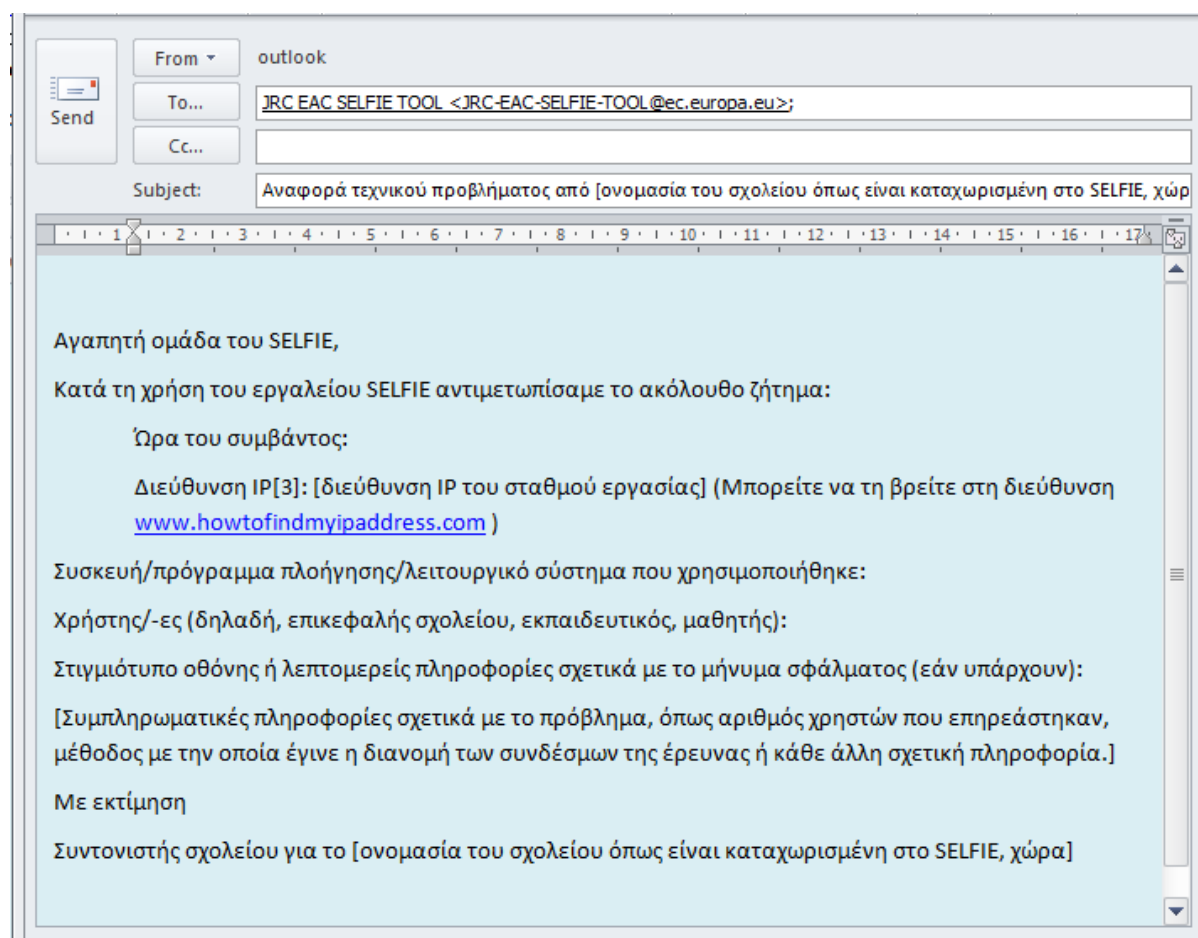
Send

From ▾ outlook

To... JRC EAC SELFIE TOOL <JRC-EAC-SELFIE-TOOL@ec.europa.eu>;

Cc...

Subject: Αναφορά τεχνικού προβλήματος από [ονομασία του σχολείου όπως είναι καταχωρισμένη στο SELFIE, χώρ

· 1 · 2 · 3 · 4 · 5 · 6 · 7 · 8 · 9 · 10 · 11 · 12 · 13 · 14 · 15 · 16 · 17

Αγαπητή ομάδα του SELFIE,

Κατά τη χρήση του εργαλείου SELFIE αντιμετωπίσαμε το ακόλουθο ζήτημα:

Ώρα του συμβάντος:

Διεύθυνση IP[3]: [διεύθυνση IP του σταθμού εργασίας] (Μπορείτε να τη βρείτε στη διεύθυνση www.howtofindmyipaddress.com )

Συσκευή/πρόγραμμα πλοήγησης/λειτουργικό σύστημα που χρησιμοποιήθηκε:

Χρήστης/-ες (δηλαδή, επικεφαλής σχολείου, εκπαιδευτικός, μαθητής):

Στιγμιότυπο οθόνης ή λεπτομερείς πληροφορίες σχετικά με το μήνυμα σφάλματος (εάν υπάρχουν):

[Συμπληρωματικές πληροφορίες σχετικά με το πρόβλημα, όπως αριθμός χρηστών που επηρεάστηκαν, μέθοδος με την οποία έγινε η διανομή των συνδέσμων της έρευνας ή κάθε άλλη σχετική πληροφορία.]

Με εκτίμηση

Συντονιστής σχολείου για το [ονομασία του σχολείου όπως είναι καταχωρισμένη στο SELFIE, χώρα]